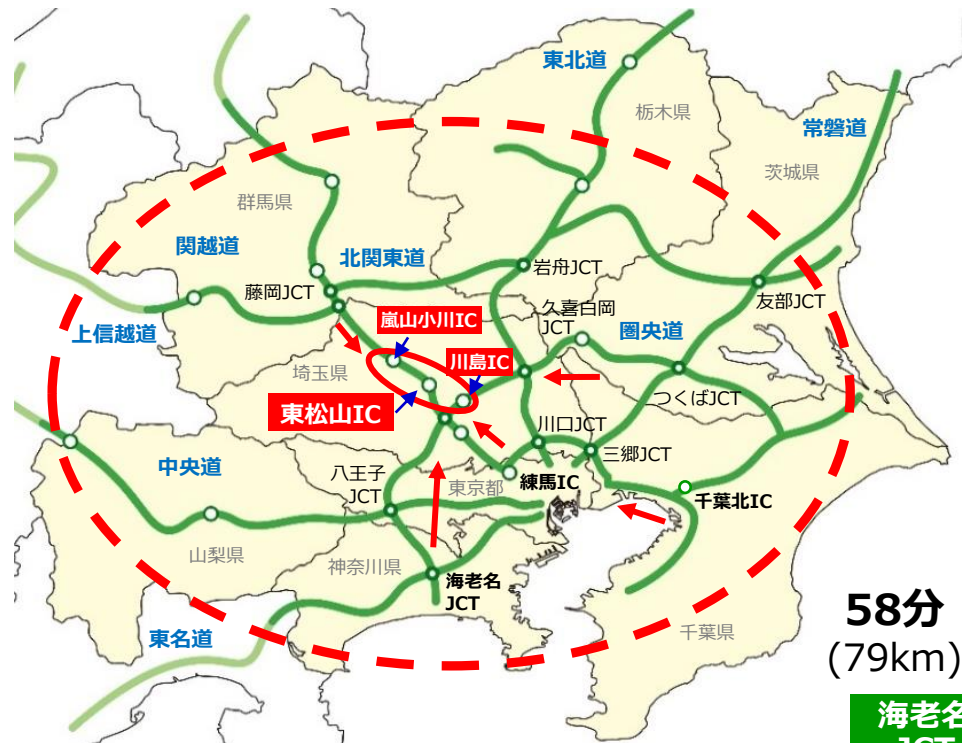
東北道

栃木県

常磐道

茨城県

群馬県

関越道

北関東道

岩舟JCT

藤岡JCT

久喜白岡JCT

友部JCT

上信越道

嵐山小川IC

圏央道

川島IC

埼玉県

東松山IC

つくばJCT

川口JCT

三郷JCT

中央道

八王子JCT

東京都

練馬IC

千葉北IC

山梨県

神奈川県

海老名JCT

58分
(79km)

東名道

千葉県

海老名
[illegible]